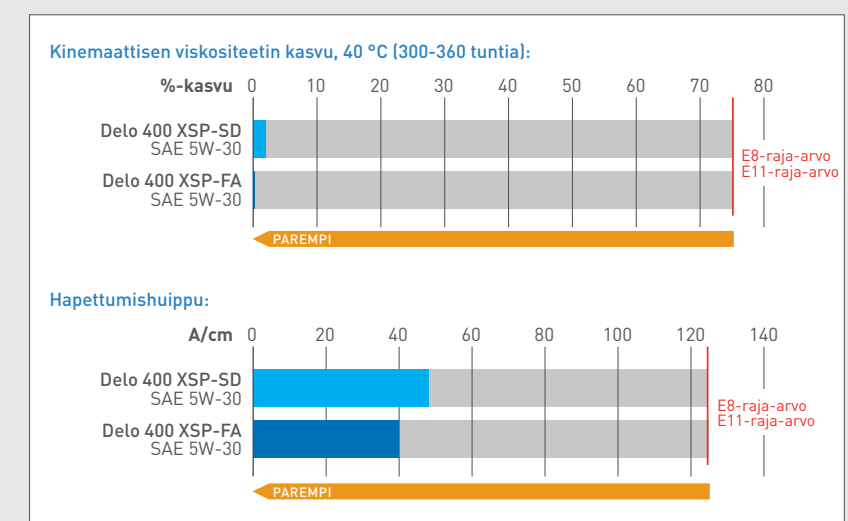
Kinemaattisen viskositeetin kasvu, 40 °C (300-360 tuntia):

%-kasvu 0 10 20 30 40 50 60 70 80

Delo 400 XSP-SD
SAE 5W-30

Delo 400 XSP-FA
SAE 5W-30

E8-raja-arvo
E11-raja-arvo

PAREMPI

Hapettumishuippu:

A/cm 0 20 40 60 80 100 120 140

Delo 400 XSP-SD
SAE 5W-30

Delo 400 XSP-FA
SAE 5W-30

E8-raja-arvo
E11-raja-arvo

PAREMPI